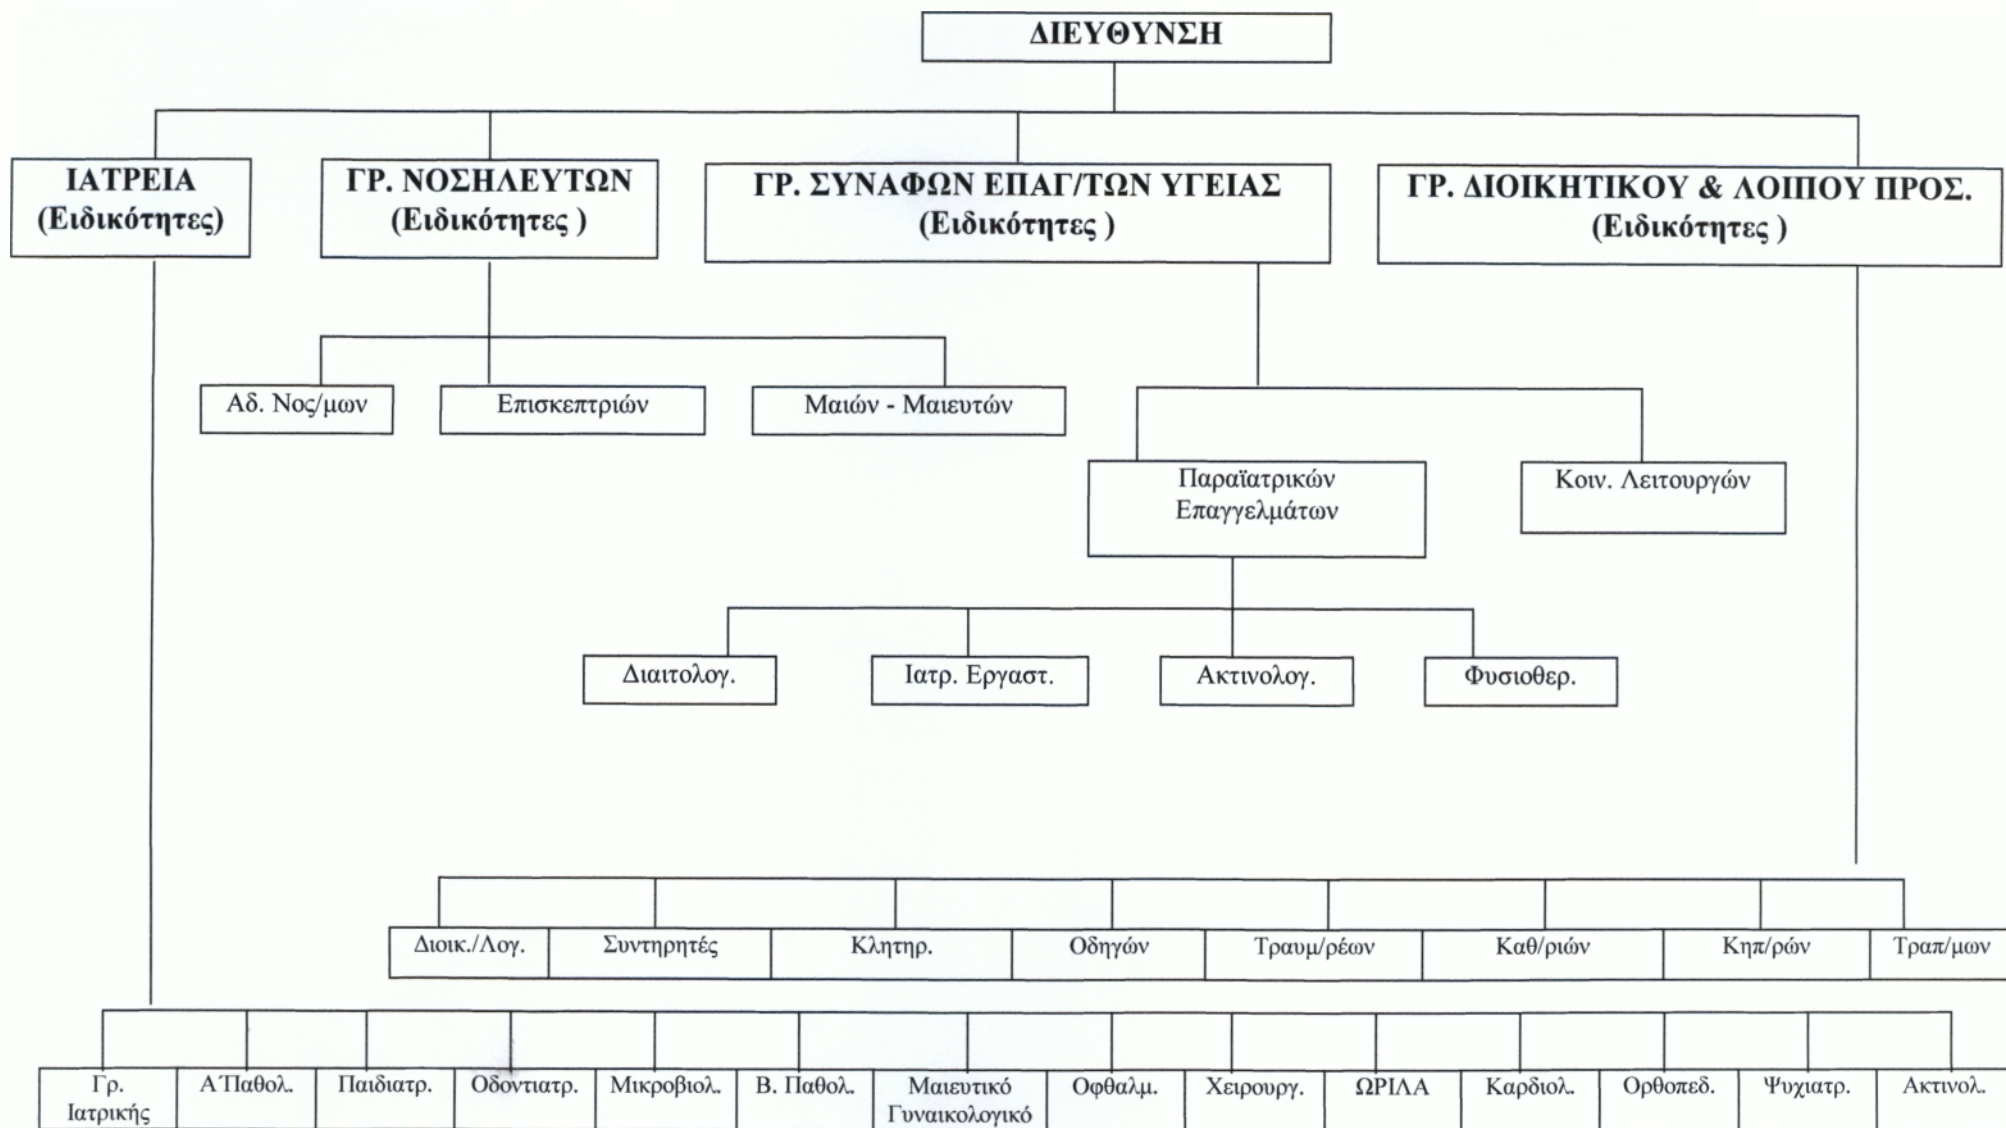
ΔΙΕΥΘΥΝΣΗ

ΙΑΤΡΕΙΑ (Ειδικότητες)

ΓΡ. ΝΟΣΗΛΕΥΤΩΝ (Ειδικότητες )

ΓΡ. ΣΥΝΑΦΩΝ ΕΠΑΓ/ΤΩΝ ΥΓΕΙΑΣ (Ειδικότητες )

ΓΡ. ΔΙΟΙΚΗΤΙΚΟΥ & ΛΟΙΠΟΥ ΠΡΟΣ. (Ειδικότητες )

Αδ. Νος/μων

Επισκεπτριών

Μαιών - Μαιευτών

Παραϊατρικών Επαγγελμάτων

Κοιν. Λειτουργών

Διαιτολογ.

Ιατρ. Εργαστ.

Ακτινολογ.

Φυσιοθερ.

Διοικ./Λογ.

Συντηρητές

Κλητηρ.

Οδηγών

Τραυμ/ρέων

Καθ/ριών

Κηπ/ρών

Τραπ/μων

Γρ. Ιατρικής

Α'Παθολ.

Παιδιατρ.

Οδοντιατρ.

Μικροβιολ.

Β. Παθολ.

Μαιευτικό Γυναικολογικό

Οφθαλμ.

Χειρουργ.

ΩΡΙΛΑ

Καρδιολ.

Ορθοπεδ.

Ψυχιατρ.

Ακτινολ.